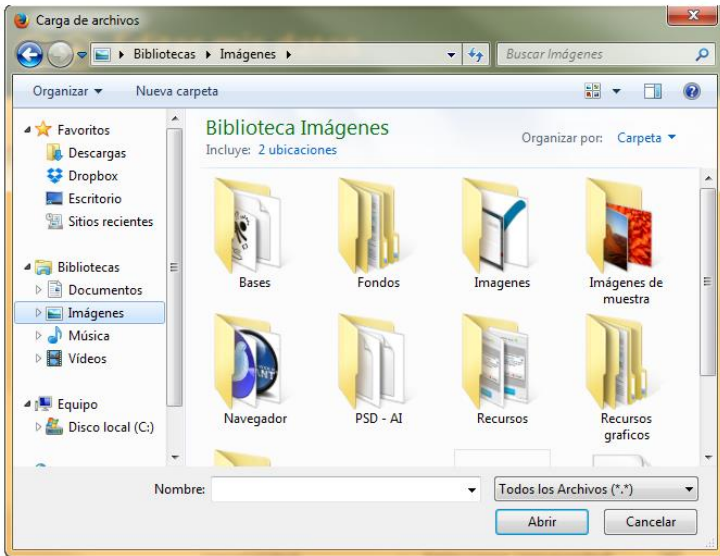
Carga de archivos

Bibliotecas ▸ Imágenes ▸

Buscar Imágenes

Organizar ▾ Nueva carpeta

Favoritos
Descargas
Dropbox
Escritorio
Sitios recientes

Bibliotecas
Documentos
Imágenes
Música
Vídeos

Equipo
Disco local (C:)

Biblioteca Imágenes
Incluye: 2 ubicaciones

Organizar por: Carpeta ▾

Bases
Fondos
Imagenes
Imágenes de muestra
Navegador
PSD - AI
Recursos
Recursos graficos

Nombre:
Todos los Archivos (*.*)
Abrir
Cancelar